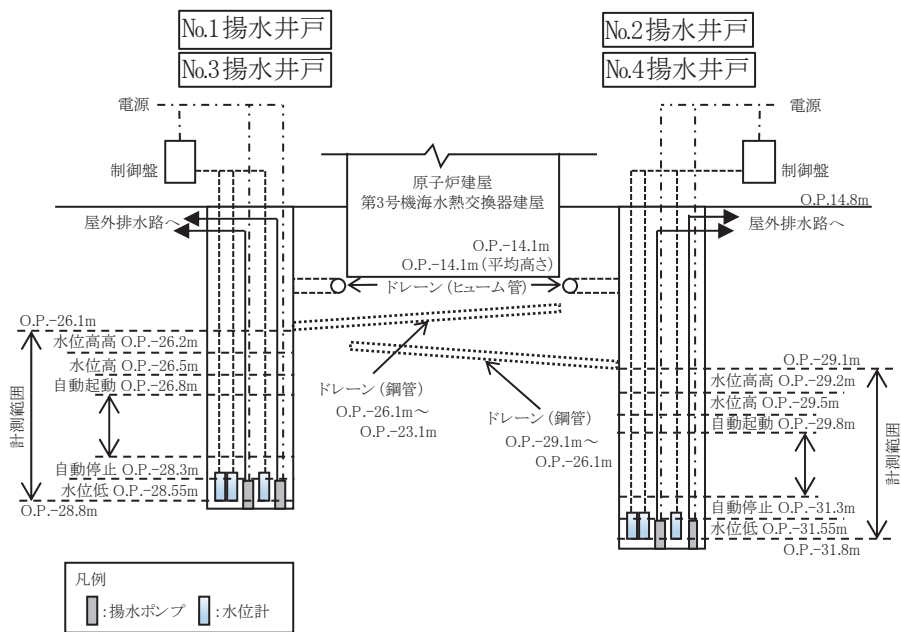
No.1揚水井戸
No.3揚水井戸

No.2揚水井戸
No.4揚水井戸

電源
制御盤
屋外排水路へ

原子炉建屋
第3号機海水熱交換器建屋

電源
制御盤
O.P.14.8m
屋外排水路へ

O.P.−14.1m
O.P.−14.1m（平均高さ）
ドレーン（ヒューム管）

O.P.−26.1m
水位高高 O.P.−26.2m
水位高 O.P.−26.5m
自動起動 O.P.−26.8m
計測範囲
自動停止 O.P.−28.3m
水位低 O.P.−28.55m
O.P.−28.8m

ドレーン（鋼管）
O.P.−26.1m～
O.P.−23.1m

ドレーン（鋼管）
O.P.−29.1m～
O.P.−26.1m

O.P.−29.1m
水位高高 O.P.−29.2m
水位高 O.P.−29.5m
自動起動 O.P.−29.8m
計測範囲
自動停止 O.P.−31.3m
水位低 O.P.−31.55m
O.P.−31.8m

凡例
:揚水ポンプ :水位計